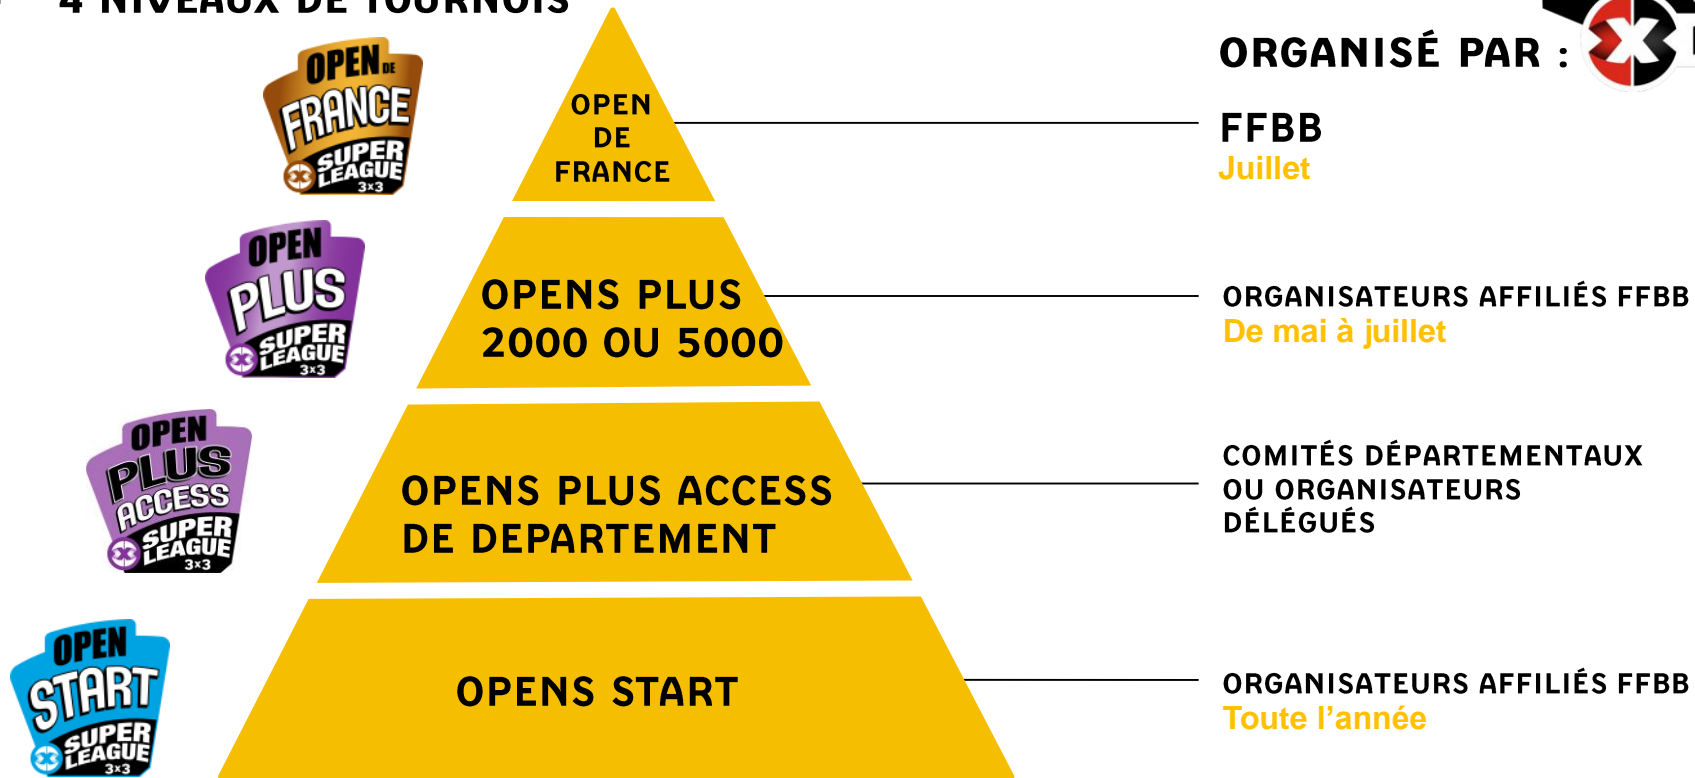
4 NIVEAUX DE TOURNOIS

OPEN DE FRANCE SUPER LEAGUE 3x3

OPEN DE FRANCE

ORGANISÉ PAR :

FFBB
Juillet

OPEN PLUS SUPER LEAGUE 3x3

OPENS PLUS 2000 OU 5000

ORGANISATEURS AFFILIÉS FFBB
De mai à juillet

OPEN PLUS ACCESS SUPER LEAGUE 3x3

OPENS PLUS ACCESS DE DEPARTEMENT

COMITÉS DÉPARTEMENTAUX OU ORGANISATEURS DÉLÉGUÉS

OPEN START SUPER LEAGUE 3x3

OPENS START

ORGANISATEURS AFFILIÉS FFBB
Toute l'année